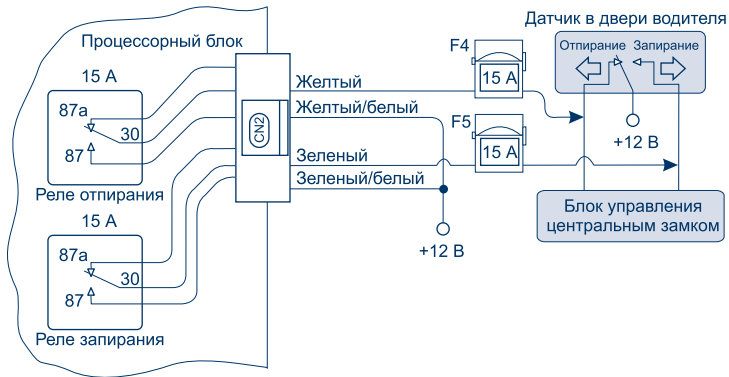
Датчик в двери водителя
Отпирание Запирание
Процессорный блок
F4
15 A
Желтый
15 A
87a
30
87
Реле отпирания
Желтый/белый
CN2
F5
15 A
+12 B
Зеленый
Зеленый/белый
Блок управления центральным замком
15 A
87a
30
87
Реле запирания
+12 B